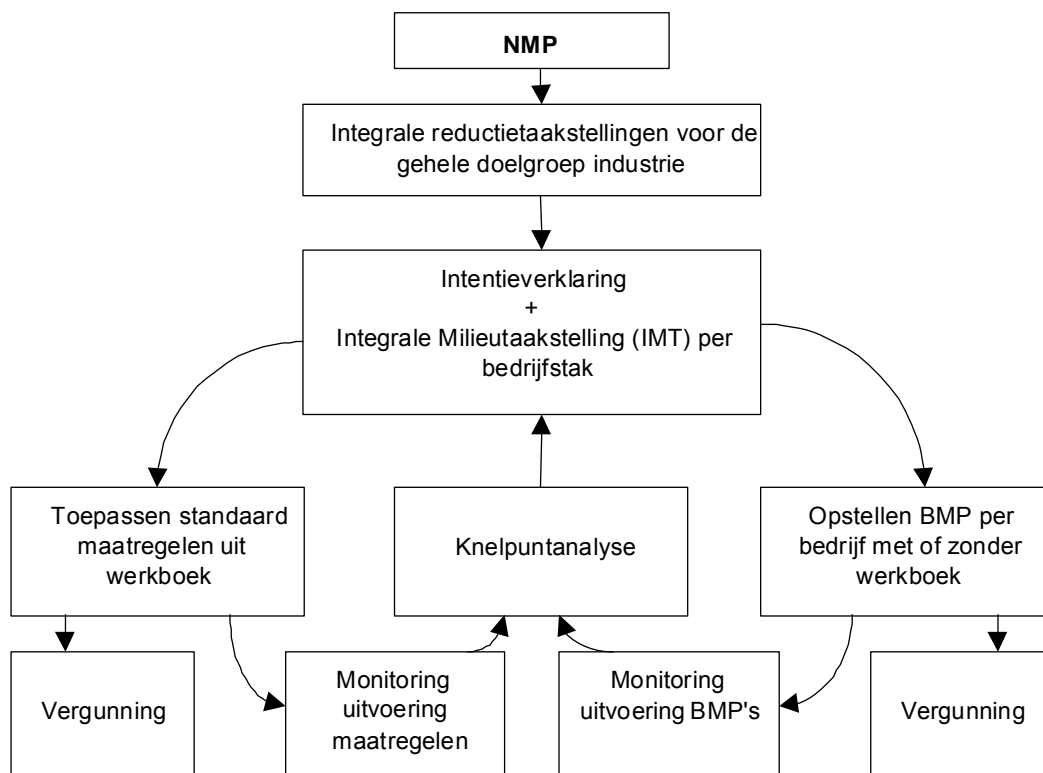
NMP

Integrale reductietaakstellingen voor de gehele doelgroep industrie

Intentieverklaring
+
Integrale Milieutaakstelling (IMT) per bedrijfstak

Toepassen standaard maatregelen uit werkboek

Knelpuntanalyse

Opstellen BMP per bedrijf met of zonder werkboek

Vergunning

Monitoring uitvoering maatregelen

Monitoring uitvoering BMP's

Vergunning